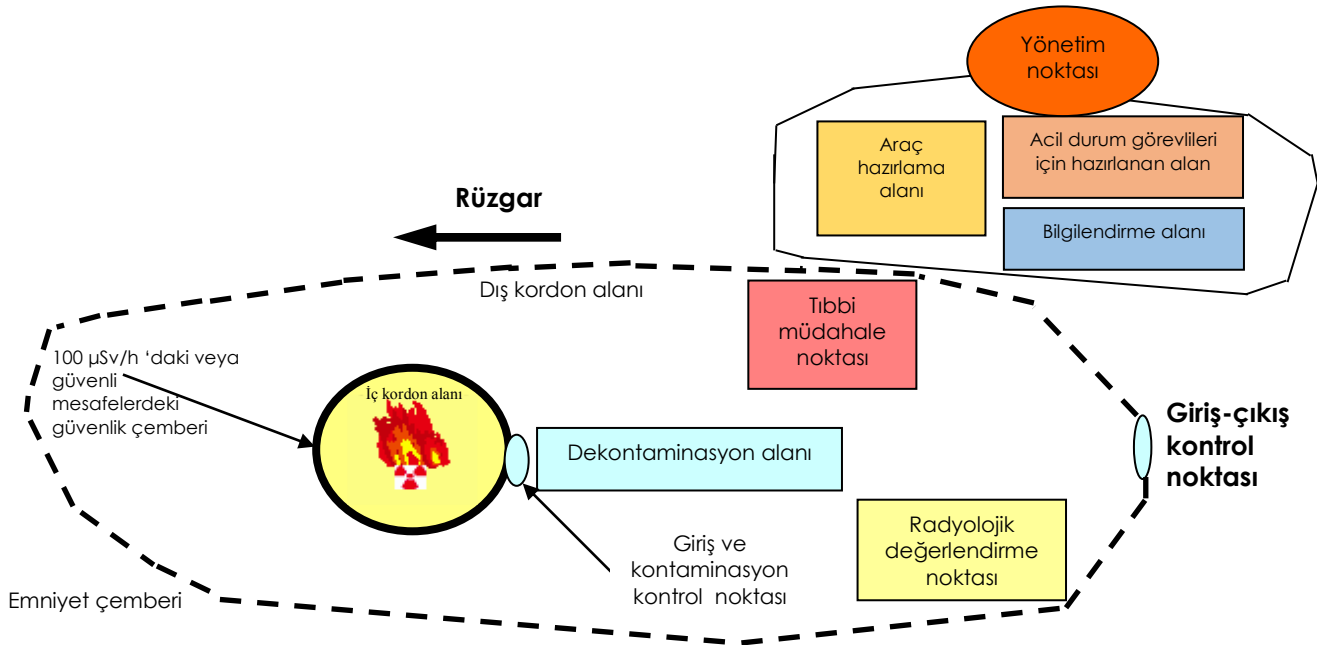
Yönetim noktası

Araç hazırlama alanı

Acil durum görevlileri için hazırlanan alan

Bilgilendirme alanı

Rüzgar

Dış kordon alanı

Tıbbi müdahale noktası

100 µSv/h ‘daki veya güvenli mesafelerdeki güvenlik çemberi

İç kordon alanı

Dekontaminasyon alanı

Giriş-çıkış kontrol noktası

Radyolojik değerlendirme noktası

Giriş ve kontaminasyon kontrol noktası

Emniyet çemberi